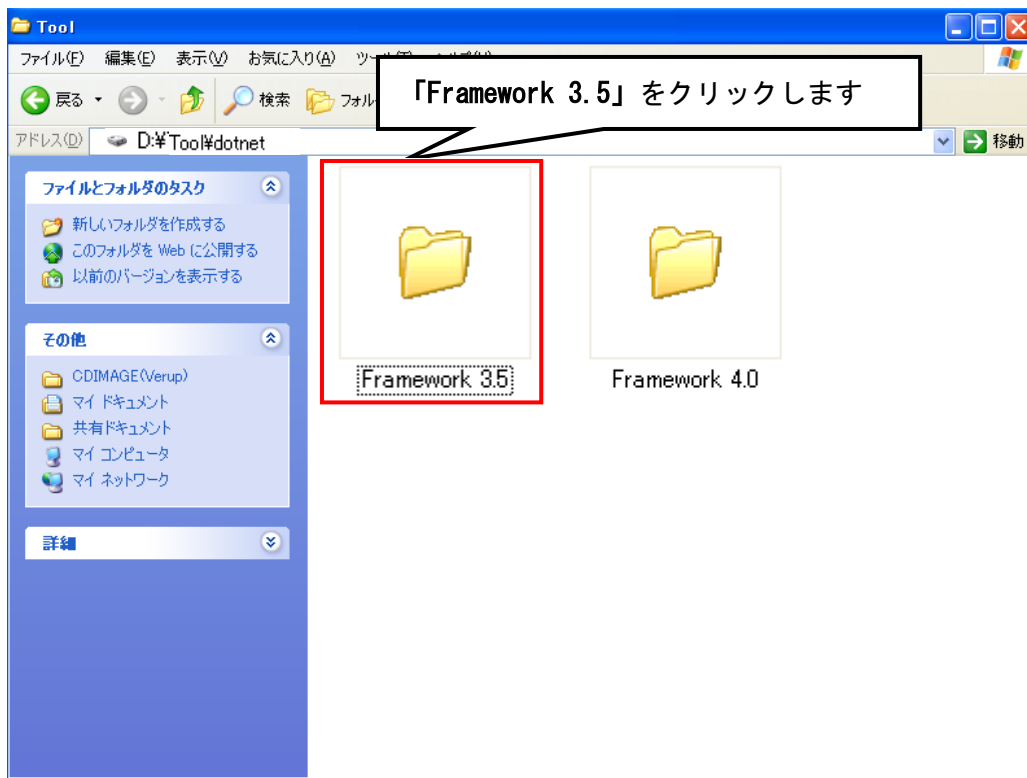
Tool

ファイル(F) 編集(E) 表示(V) お気に入り(A) ツー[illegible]

戻る 検索 フォル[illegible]

「Framework 3.5」をクリックします

アドレス(D) D:¥Tool¥dotnet 移動

ファイルとフォルダのタスク

新しいフォルダを作成する
このフォルダを Web に公開する
以前のバージョンを表示する

その他

CDIMAGE(Verup)
マイ ドキュメント
共有ドキュメント
マイ コンピュータ
マイ ネットワーク

詳細

Framework 3.5
Framework 4.0